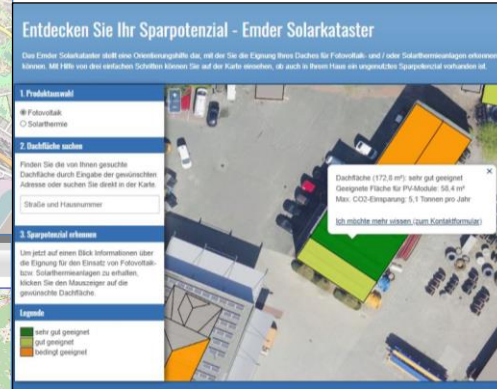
Entdecken Sie Ihr Sparpotenzial - Emder Solarkataster

Das Emder Solarkataster stellt eine Orientierungshilfe dar, mit der Sie die Eignung Ihres Daches für Fotovoltaik- und / oder Solarthermieanlagen erkennen können. Mit Hilfe von drei einfachen Schritten können Sie auf der Karte einsehen, ob auch in Ihrem Haus ein ungenutztes Sparpotenzial vorhanden ist.

1. Produktauswahl

Fotovoltaik
Solarthermie

2. Dachfläche suchen

Finden Sie die von Ihnen gesuchte Dachfläche durch Eingabe der gewünschten Adresse oder suchen Sie direkt in der Karte.

Straße und Hausnummer

3. Sparpotenzial erkennen

Um jetzt auf einen Blick Informationen über die Eignung für den Einsatz von Fotovoltaik- bzw. Solarthermieanlagen zu erhalten, klicken Sie den Mauszeiger auf die gewünschte Dachfläche.

Legende

sehr gut geeignet
gut geeignet
bedingt geeignet

Dachfläche (172,8 m²): sehr gut geeignet
Geeignete Fläche für PV-Module: 58,4 m²
Max. CO2-Einsparung: 5,1 Tonnen pro Jahr

Ich möchte mehr wissen (zum Kontaktformular)